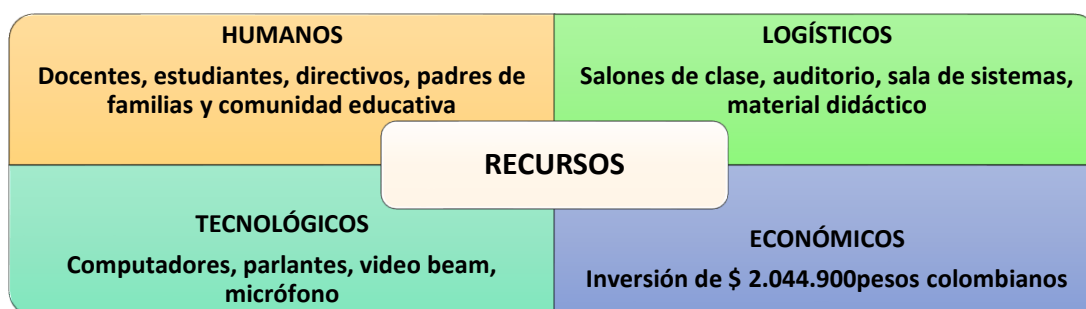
HUMANOS

Docentes, estudiantes, directivos, padres de familias y comunidad educativa

LOGÍSTICOS

Salones de clase, auditorio, sala de sistemas, material didáctico

RECURSOS

TECNOLÓGICOS

Computadores, parlantes, video beam, micrófono

ECONÓMICOS

Inversión de $ 2.044.900pesos colombianos